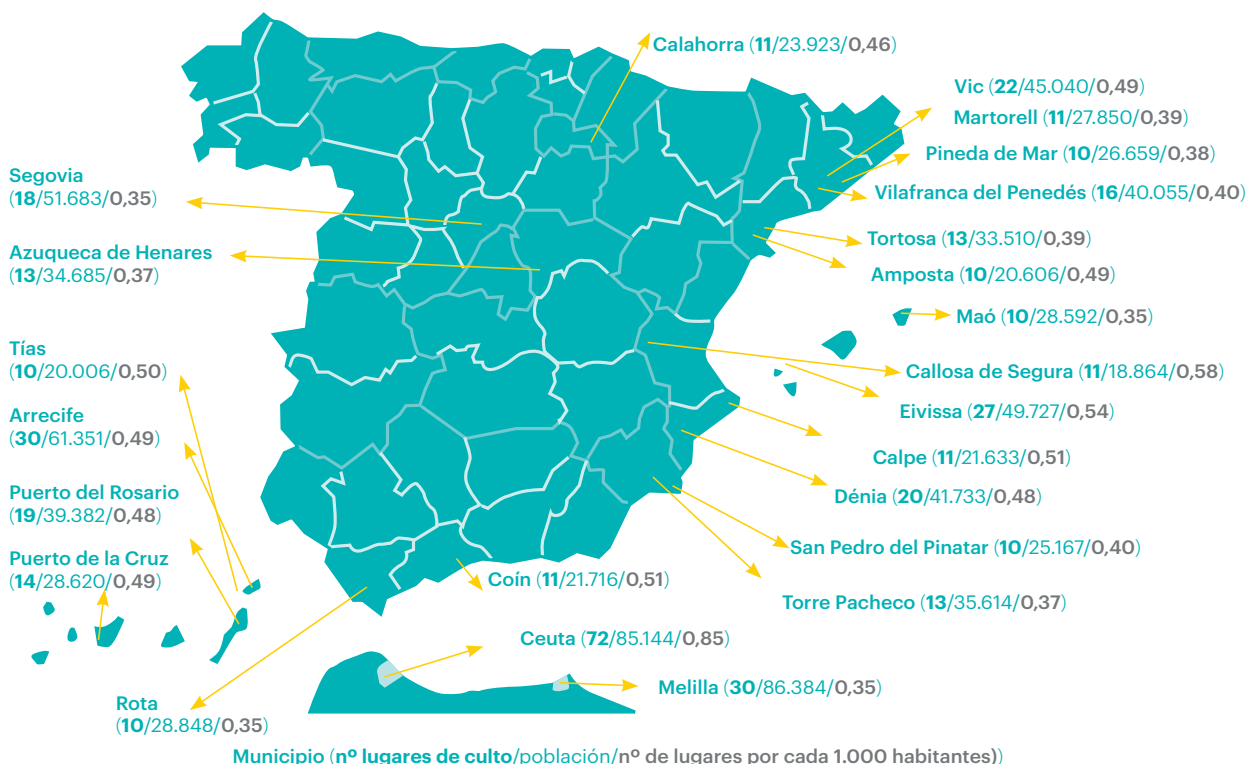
Calahorra (11/23.923/0,46)

Vic (22/45.040/0,49)
Martorell (11/27.850/0,39)
Pineda de Mar (10/26.659/0,38)
Vilafranca del Penedés (16/40.055/0,40)

Segovia (18/51.683/0,35)

Azuqueca de Henares (13/34.685/0,37)

Tortosa (13/33.510/0,39)
Amposta (10/20.606/0,49)

Maó (10/28.592/0,35)

Tías (10/20.006/0,50)

Callosa de Segura (11/18.864/0,58)

Arrecife (30/61.351/0,49)

Eivissa (27/49.727/0,54)

Calpe (11/21.633/0,51)

Puerto del Rosario (19/39.382/0,48)

Dénia (20/41.733/0,48)

Puerto de la Cruz (14/28.620/0,49)

San Pedro del Pinatar (10/25.167/0,40)

Coín (11/21.716/0,51)

Torre Pacheco (13/35.614/0,37)

Ceuta (72/85.144/0,85)

Melilla (30/86.384/0,35)

Rota (10/28.848/0,35)

Municipio (nº lugares de culto/población/nº de lugares por cada 1.000 habitantes))